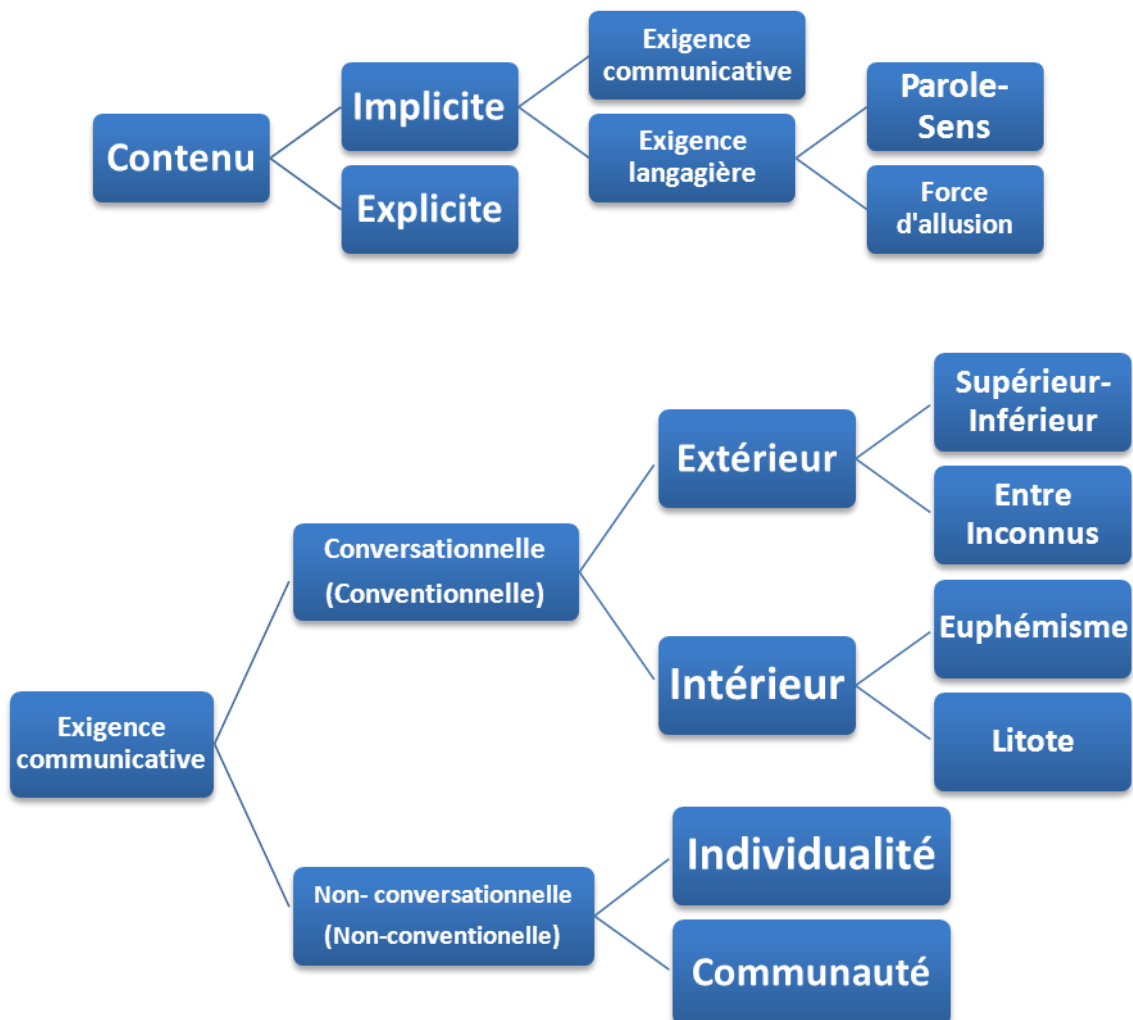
Contenu

Implicite

Explicite

Exigence communicative

Exigence langagière

Parole-Sens

Force d'allusion

Exigence communicative

Conversationnelle (Conventionnelle)

Non- conversationnelle (Non-conventionelle)

Extérieur

Intérieur

Supérieur-Inférieur

Entre Inconnus

Euphémisme

Litote

Individualité

Communauté